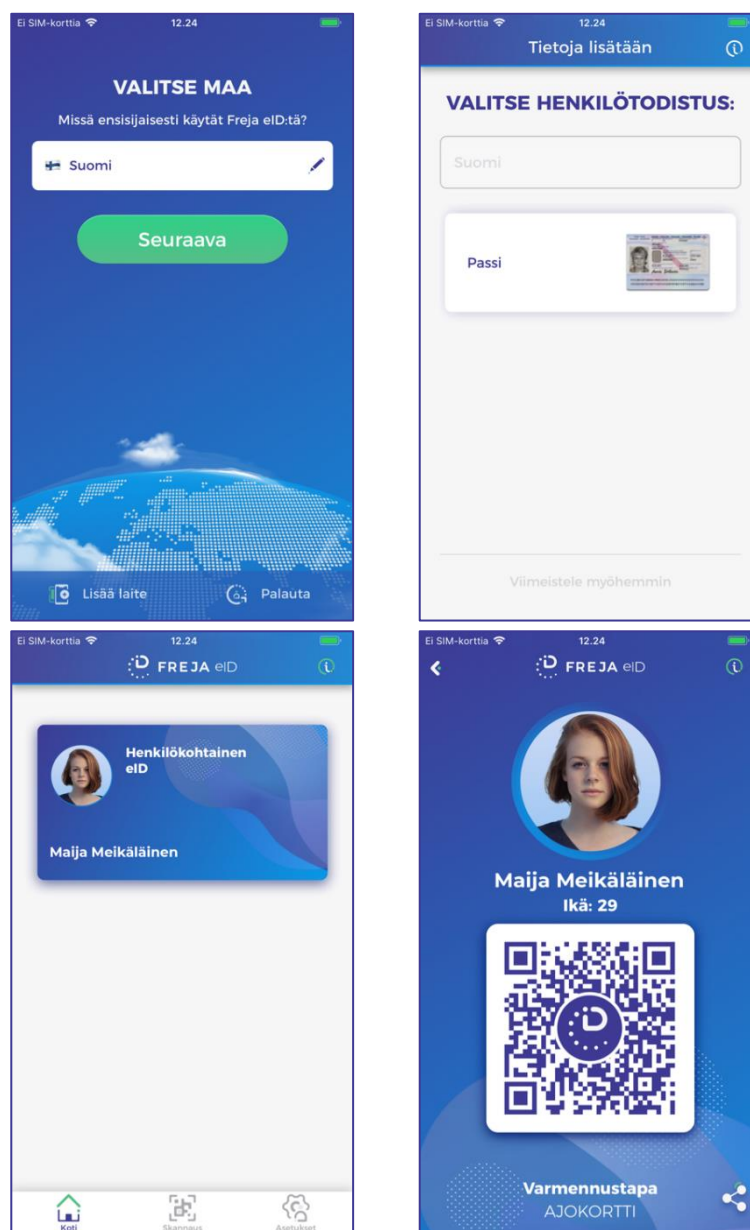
Ei SIM-korttia 12.24

VALITSE MAA

Missä ensisijaisesti käytät Freja eID:tä?

Suomi

Seuraava

Lisää laite

Palauta

Ei SIM-korttia 12.24

Tietoja lisätään

VALITSE HENKILÖTODISTUS:

Suomi

Passi

Viimeistele myöhemmin

Ei SIM-korttia 12.24

FREJA eID

Henkilökohtainen eID

Maija Meikäläinen

Koti

Skannaus

Asetukset

Ei SIM-korttia 12.24

FREJA eID

Maija Meikäläinen

Ikä: 29

Varmennustapa

AJOKORTTI